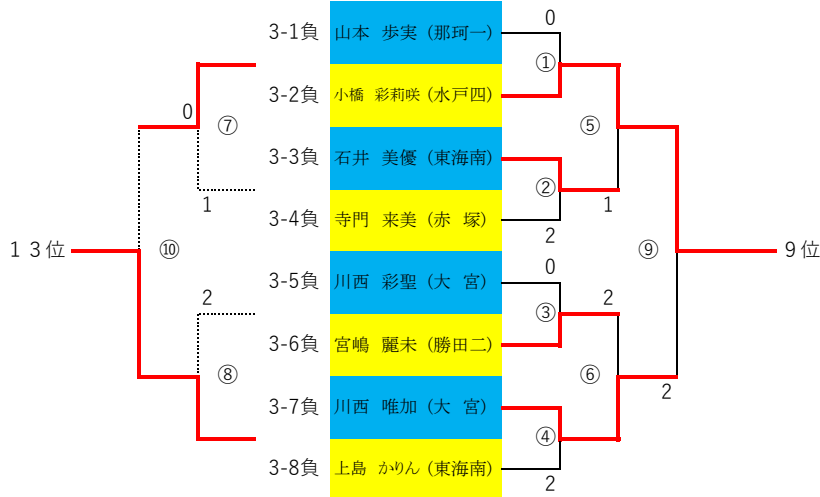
3-1負 山本　歩実（那珂一）
3-2負 小橋　彩莉咲（水戸四）
3-3負 石井　美優（東海南）
3-4負 寺門　来美（赤　塚）
3-5負 川西　彩聖（大　宮）
3-6負 宮嶋　麗未（勝田二）
3-7負 川西　唯加（大　宮）
3-8負 上島　かりん（東海南）

0
①
2
②
1
0
③
2
④
2
⑤
1
⑥
2
⑨
2
9位

0
⑦
1
2
⑧
⑩
１３位